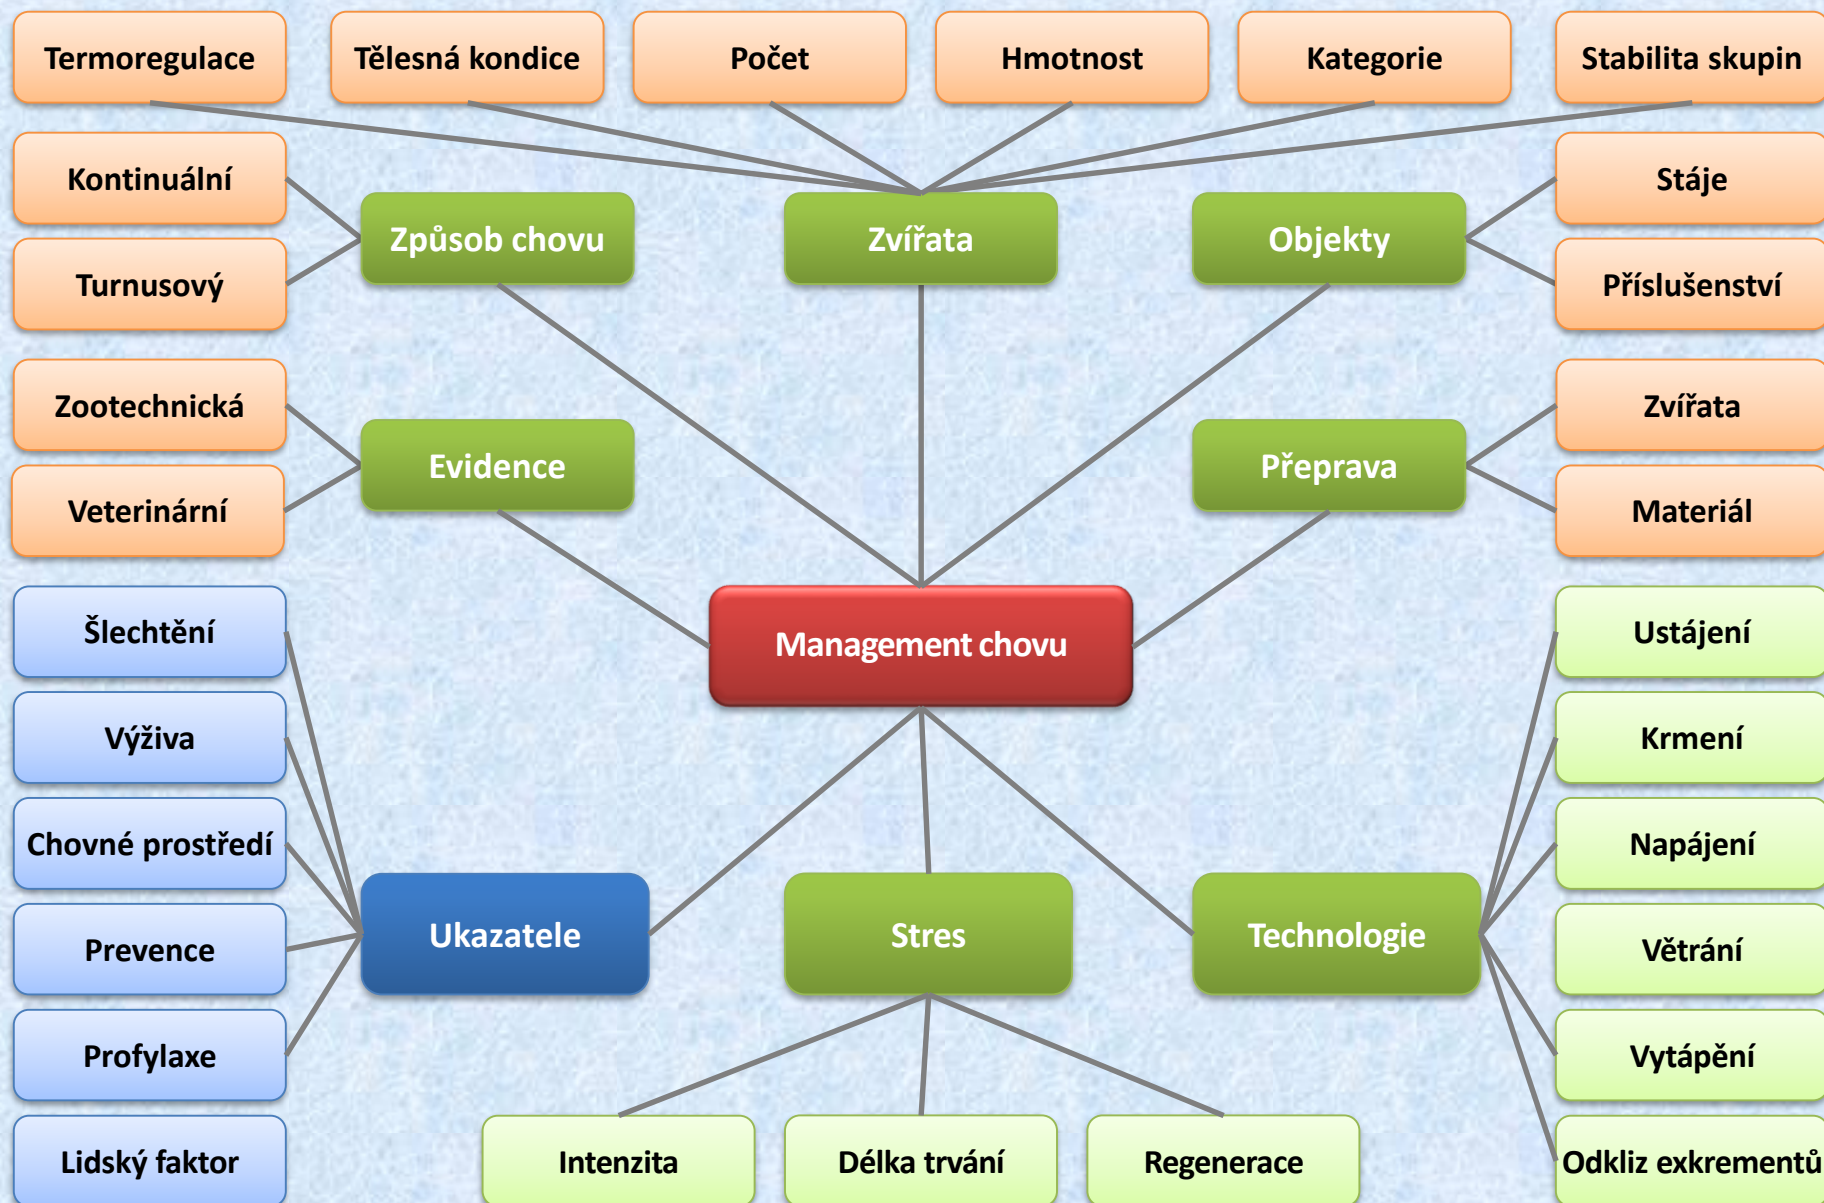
Termoregulace
Tělesná kondice
Počet
Hmotnost
Kategorie
Stabilita skupin

Kontinuální
Turnusový
Způsob chovu
Zvířata
Objekty
Stáje
Příslušenství

Zootechnická
Veterinární
Evidence
Přeprava
Zvířata
Materiál

Management chovu

Šlechtění
Výživa
Chovné prostředí
Prevence
Profylaxe
Lidský faktor
Ukazatele

Stres
Intenzita
Délka trvání
Regenerace

Technologie
Ustájení
Krmení
Napájení
Větrání
Vytápění
Odkliz exkrementů